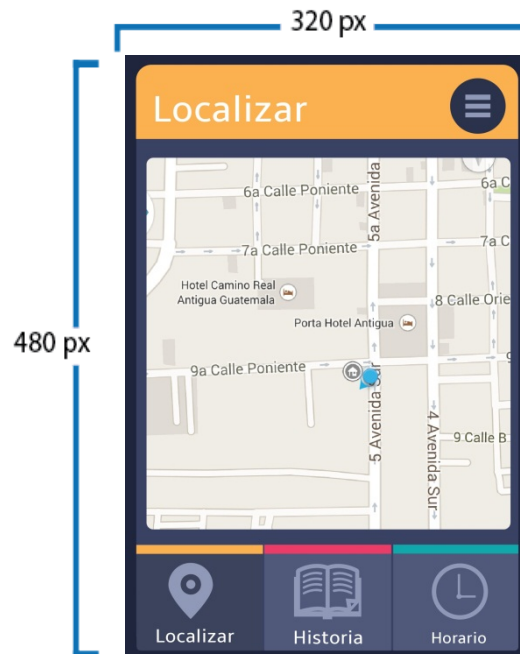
320 px

480 px

Localizar

6a Calle Poniente

6a C

5a Avenida

7a Calle Poniente

7a C

Hotel Camino Real Antigua Guatemala

8 Calle Orie

Porta Hotel Antigua

9a Calle Poniente

5 Avenida Sur

4 Avenida Sur

9 Calle B

Localizar

Historia

Horario